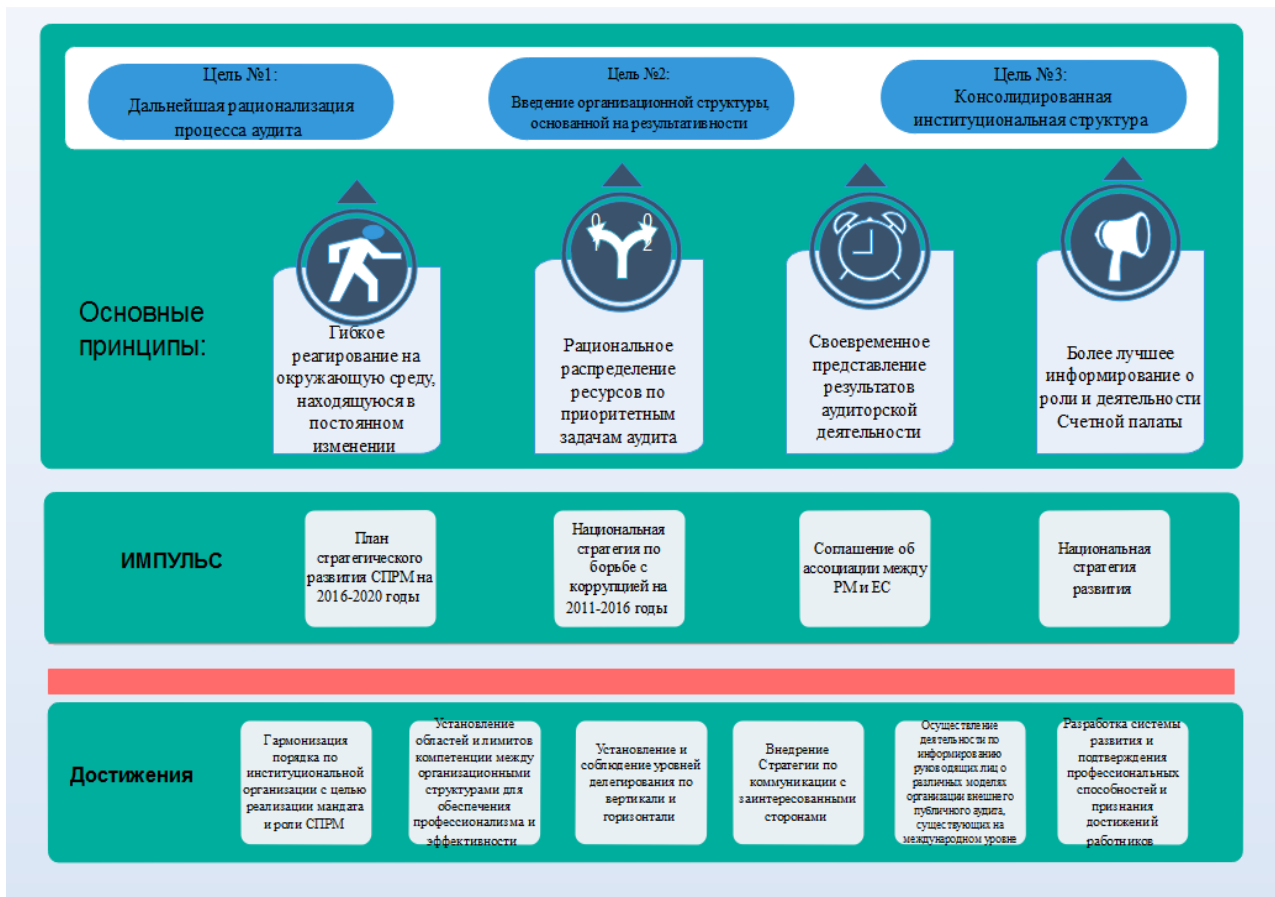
Цель №1:
Дальнейшая рационализация процесса аудита

Цель №2:
Введение организационной структуры, основанной на результативности

Цель №3:
Консолидированная институциональная структура

Основные принципы:

Гибкое реагирование на окружающую среду, находящуюся в постоянном изменении

0 0
1 2

Рациональное распределение ресурсов по приоритетным задачам аудита

Своевременное представление результатов аудиторской деятельности

Более лучшее информирование о роли и деятельности Счетной палаты

ИМПУЛЬС

План стратегического развития СПРМ на 2016-2020 годы

Национальная стратегия по борьбе с коррупцией на 2011-2016 годы

Соглашение об ассоциации между РМ и ЕС

Национальная стратегия развития

Достижения

Гармонизация порядка по институциональной организации с целью реализации мандата и роли СПРМ

Установление областей и лимитов компетенции между организационными структурами для обеспечения профессионализма и эффективности

Установление и соблюдение уровней делегирования по вертикали и горизонтали

Внедрение Стратегии по коммуникации с заинтересованными сторонами

Осуществление деятельности по информированию руководящих лиц о различных моделях организации внешнего публичного аудита, существующих на международном уровне

Разработка системы развития и подтверждения профессиональных способностей и признания достижений работников